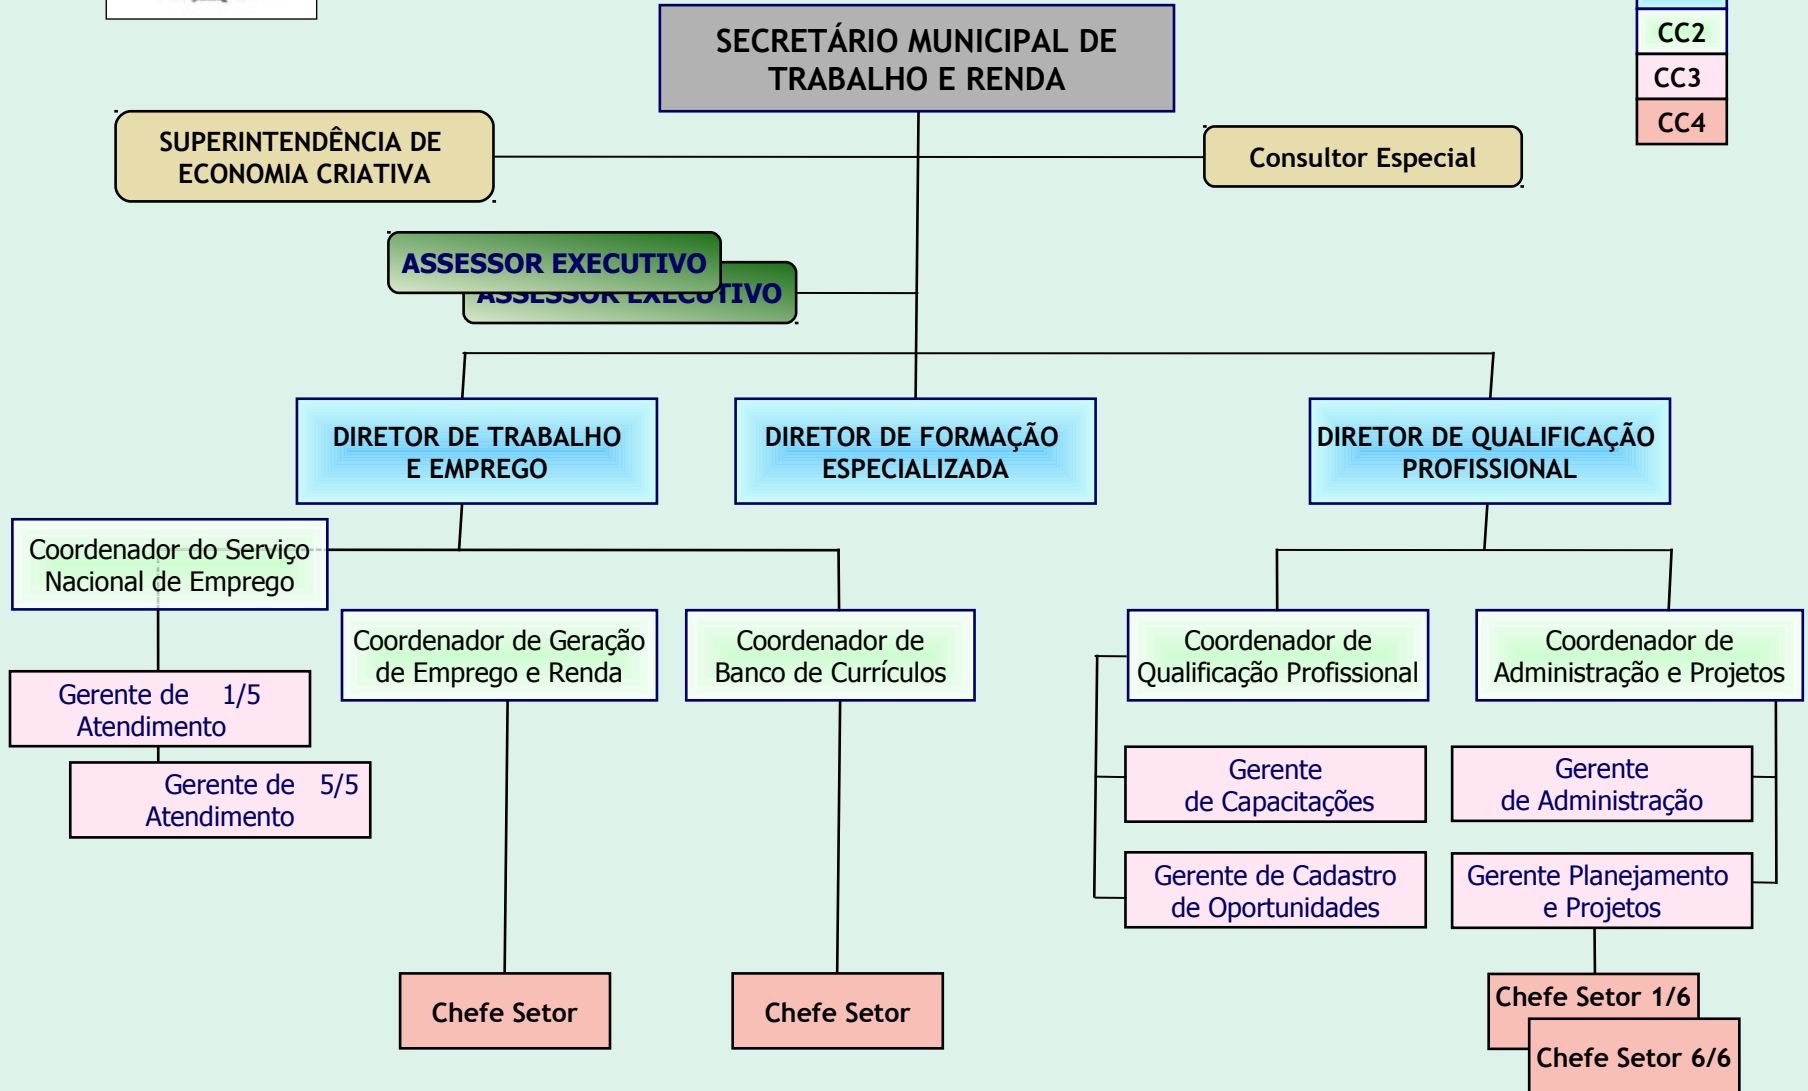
CC2
CC3
CC4

SECRETÁRIO MUNICIPAL DE TRABALHO E RENDA

SUPERINTENDÊNCIA DE ECONOMIA CRIATIVA

Consultor Especial

ASSESSOR EXECUTIVO

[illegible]

DIRETOR DE TRABALHO E EMPREGO

DIRETOR DE FORMAÇÃO ESPECIALIZADA

DIRETOR DE QUALIFICAÇÃO PROFISSIONAL

Coordenador do Serviço Nacional de Emprego

Gerente de 1/5 Atendimento

Gerente de 5/5 Atendimento

Coordenador de Geração de Emprego e Renda

Coordenador de Banco de Currículos

Chefe Setor

Chefe Setor

Coordenador de Qualificação Profissional

Coordenador de Administração e Projetos

Gerente de Capacitações

Gerente de Cadastro de Oportunidades

Gerente de Administração

Gerente Planejamento e Projetos

Chefe Setor 1/6

Chefe Setor 6/6